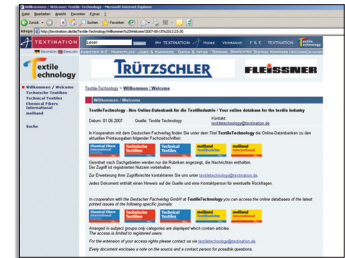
Willkommen / Welcome Textile Technology - Microsoft Internet Explorer

Datei Bearbeiten Ansicht Favoriten Extras ?

Zurück Suchen Favoriten

Adresse http://textination.de/de/TextileTechnology/Willkommen%20Welcome/2007-06-07%202-22-30

TEXTINATION

Textile Technology

TRÜTZSCHLER

FLEISSNER

Textile Technology > Willkommen / Welcome

Willkommen / Welcome
Technische Textilien
Technical Textiles
Chemical Fibers
International
melliand

Suche

Willkommen / Welcome

TextileTechnology - Ihre Online-Datenbank für die Textilindustrie / Your online database for the textile industry

Datum: 01.06.2007 Quelle: Textile Technology Kontakt: redaktion@textination.de

In Kooperation mit dem Deutschen Fachverlag finden Sie unter dem Titel TextileTechnology die Online-Datenbanken zu den aktuellen Printausgaben folgender Fachzeitschriften:

Chemical Fibers International Technische Textilien Technical Textiles melliand Textilberichte melliand International

Geordnet nach Sachgebieten werden nur die Rubriken angezeigt, die Nachrichten enthalten. Der Zugriff ist registrierten Nutzern vorbehalten.

Zur Erweiterung Ihrer Zugriffsrechte kontaktieren Sie uns unter redaktion@textination.de

Jedes Dokument enthält einen Hinweis auf die Quelle und eine Kontaktperson für eventuelle Rückfragen.

In cooperation with the Deutscher Fachverlag GmbH at TextileTechnology you can access the online databases of the latest printed issues of the following specific journals:

Chemical Fibers International Technische Textilien Technical Textiles melliand Textilberichte melliand International

Arranged in subject groups only categories are displayed which contain articles. The access is limited to registered users.

For the extension of your access rights please contact us via redaktion@textination.de

Every document encloses a note on the source and a contact person for possible questions.